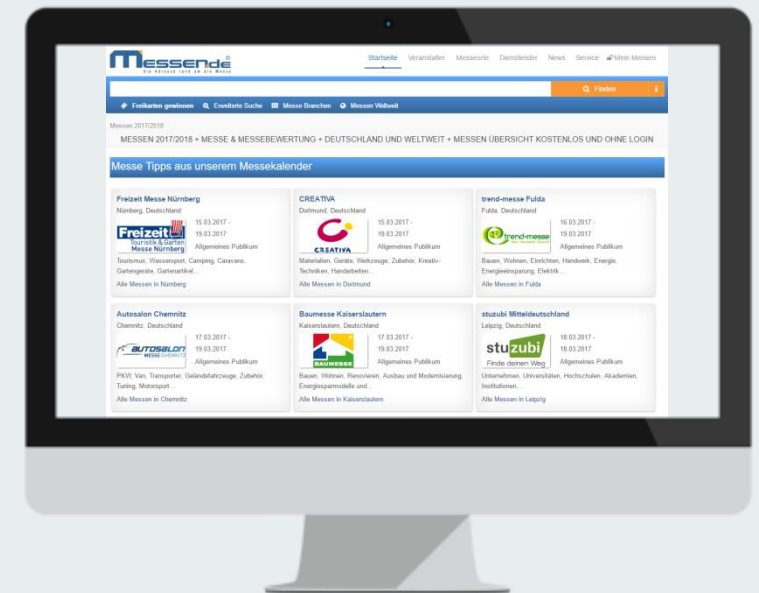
Messende
Die Adresse rund um die Messe

Startseite Veranstalter Messeorte Dienstleister News Service Mein Messen

Finden

Freikarten gewinnen Erweiterte Suche Messe Branchen Messen Weltweit

Messen 2017/2018

MESSEN 2017/2018 + MESSE & MESSEBEWERTUNG + DEUTSCHLAND UND WELTWEIT + MESSEN ÜBERSICHT KOSTENLOS UND OHNE LOGIN

Messe Tipps aus unserem Messekalender

Freizeit Messe Nürnberg
Nürnberg, Deutschland
Freizeit Touristik & Garten Messe Nürnberg
15.03.2017 - 19.03.2017
Allgemeines Publikum
Tourismus, Wassersport, Camping, Caravans, Gartengeräte, Gartenartikel...
Alle Messen in Nürnberg

CREATIVA
Dortmund, Deutschland
CREATIVA
15.03.2017 - 19.03.2017
Allgemeines Publikum
Materialien, Geräte, Werkzeuge, Zubehör, Kreativ-Techniken, Handarbeiten...
Alle Messen in Dortmund

trend-messe Fulda
Fulda, Deutschland
trend-messe
16.03.2017 - 19.03.2017
Allgemeines Publikum
Bauen, Wohnen, Einrichten, Handwerk, Energie, Energieeinsparung, Elektrik...
Alle Messen in Fulda

Autosalon Chemnitz
Chemnitz, Deutschland
autosalon MESSE CHEMNITZ
17.03.2017 - 19.03.2017
Allgemeines Publikum
PKW, Van, Transporter, Geländefahrzeuge, Zubehör, Tuning, Motorsport...
Alle Messen in Chemnitz

Baumesse Kaiserslautern
Kaiserslautern, Deutschland
BAUMESSE
17.03.2017 - 19.03.2017
Allgemeines Publikum
Bauen, Wohnen, Renovieren, Ausbau und Modernisierung, Energiesparmodelle und...
Alle Messen in Kaiserslautern

stuzubi Mitteldeutschland
Leipzig, Deutschland
stuzubi Finde deinen Weg
18.03.2017 - 18.03.2017
Allgemeines Publikum
Unternehmen, Universitäten, Hochschulen, Akademien, Institutionen,...
Alle Messen in Leipzig